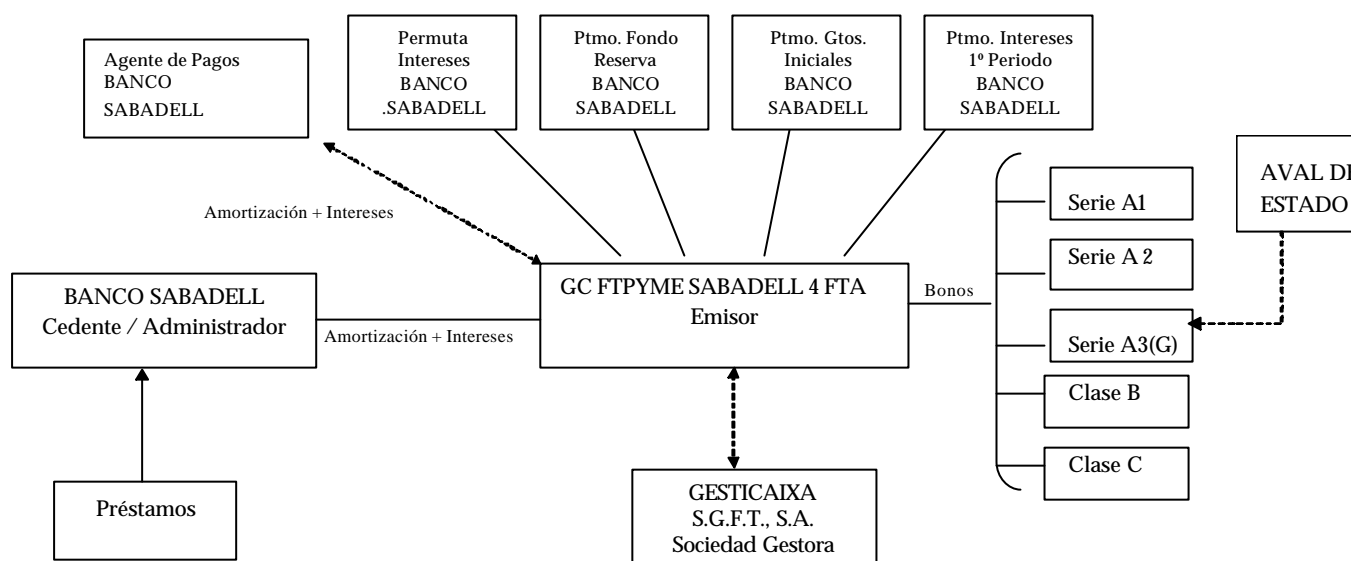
Agente de Pagos
BANCO
SABADELL

Permuta
Intereses
BANCO
.SABADELL

Ptmo. Fondo
Reserva
BANCO
SABADELL

Ptmo. Gtos.
Iniciales
BANCO
SABADELL

Ptmo. Intereses
1º Periodo
BANCO
SABADELL

AVAL DE
ESTADO

Amortización + Intereses

Serie A1

Serie A 2

Serie A3(G)

Clase B

Clase C

BANCO SABADELL
Cedente / Administrador

Amortización + Intereses

GC FTPYME SABADELL 4 FTA
Emisor

Bonos

Préstamos

GESTICAIXA
S.G.F.T., S.A.
Sociedad Gestora